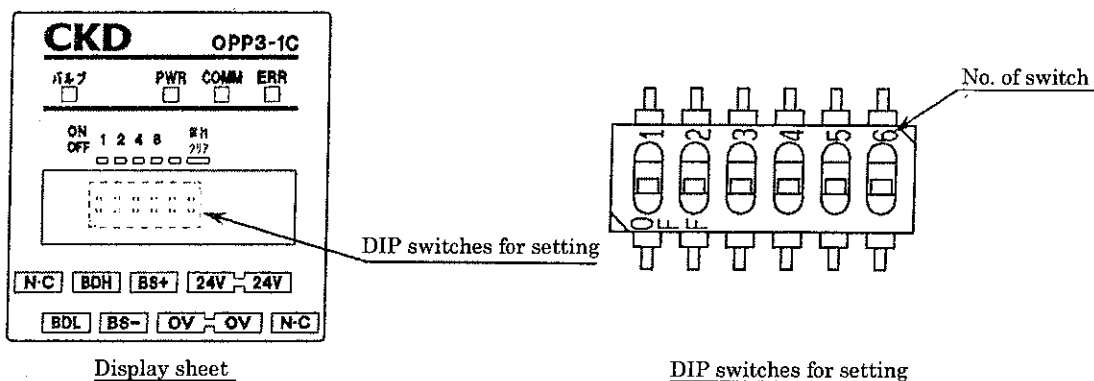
CKD OPP3-1C

バルブ PWR COMM ERR

ON OFF 1 2 4 8 出力 クリア

DIP switches for setting

N·C BDH BS+ 24V 24V

BDL BS- 0V 0V N·C

Display sheet

No. of switch

1 2 3 4 5 6

OFF

DIP switches for setting